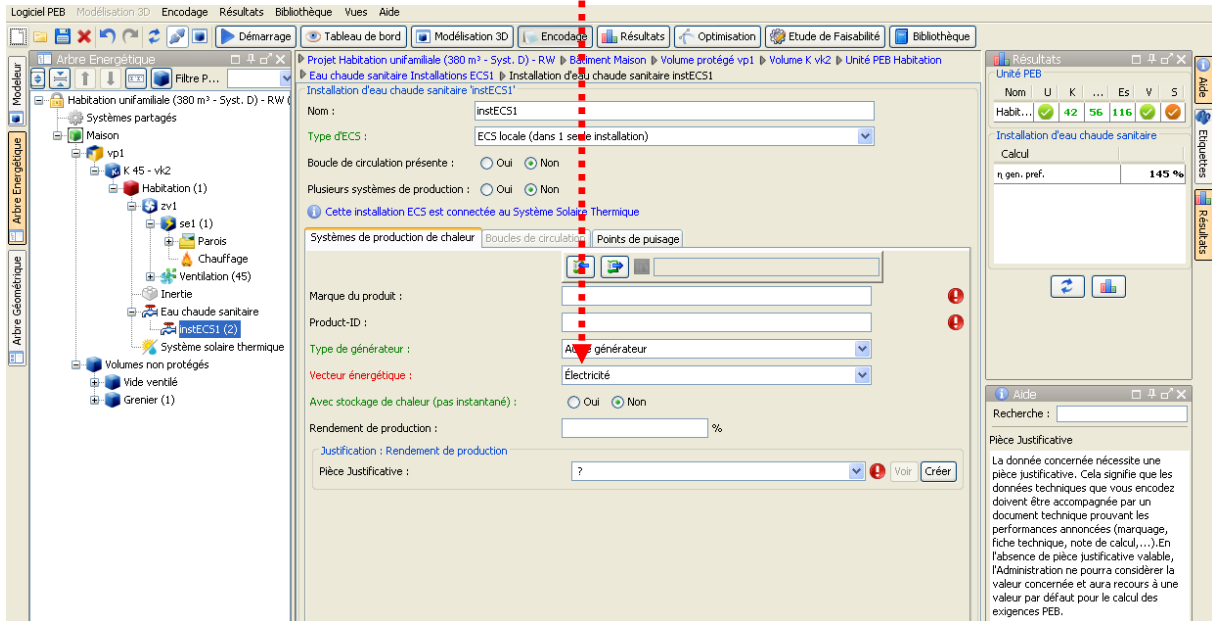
Logiciel PEB Modélisation 3D Encodage Résultats Bibliothèque Vues Aide

Démarrage Tableau de bord Modélisation 3D Encodage Résultats Optimisation Etude de Faisabilité Bibliothèque

Modeleur Arbre Energétique Arbre Géométrique

Arbre Energétique

Filtre P...

Habitation unifamiliale (380 m³ - Syst. D) - RW (
Systèmes partagés
Maison
vp1
K 45 - vk2
Habitation (1)
zv1
se1 (1)
Parois
Chauffage
Ventilation (45)
Inertie
Eau chaude sanitaire
instECS1 (2)
Système solaire thermique
Volumes non protégés
Vide ventilé
Grenier (1)

Projet Habitation unifamiliale (380 m³ - Syst. D) - RW ▶ Bâtiment Maison ▶ Volume protégé vp1 ▶ Volume K vk2 ▶ Unité PEB Habitation ▶ Eau chaude sanitaire Installations ECS1 ▶ Installation d'eau chaude sanitaire instECS1

Installation d'eau chaude sanitaire 'instECS1'

Nom : instECS1

Type d'ECS : ECS locale (dans 1 seule installation)

Boucle de circulation présente : Oui Non

Plusieurs systèmes de production : Oui Non

Cette installation ECS est connectée au Système Solaire Thermique

Systèmes de production de chaleur | Boucles de circulation | Points de puisage

Marque du produit :

Product-ID :

Type de générateur : Autre générateur

Vecteur énergétique : Électricité

Avec stockage de chaleur (pas instantané) : Oui Non

Rendement de production : %

Justification : Rendement de production

Pièce Justificative : ? Voir Créer

Résultats

Unité PEB

| Nom | U | K | ... | Es | V | S |
|---|---|---|---|---|---|---|
| Habit... | | 42 | 56 | 116 | | |

Installation d'eau chaude sanitaire

| Calcul | |
|---|---|
| η gen. pref. | 145 % |

Aide

Recherche :

Pièce Justificative

La donnée concernée nécessite une pièce justificative. Cela signifie que les données techniques que vous encodez doivent être accompagnée par un document technique prouvant les performances annoncées (marquage, fiche technique, note de calcul,...).En l'absence de pièce justificative valable, l'Administration ne pourra considérer la valeur concernée et aura recours à une valeur par défaut pour le calcul des exigences PEB.

Aide Etiquettes Résultats